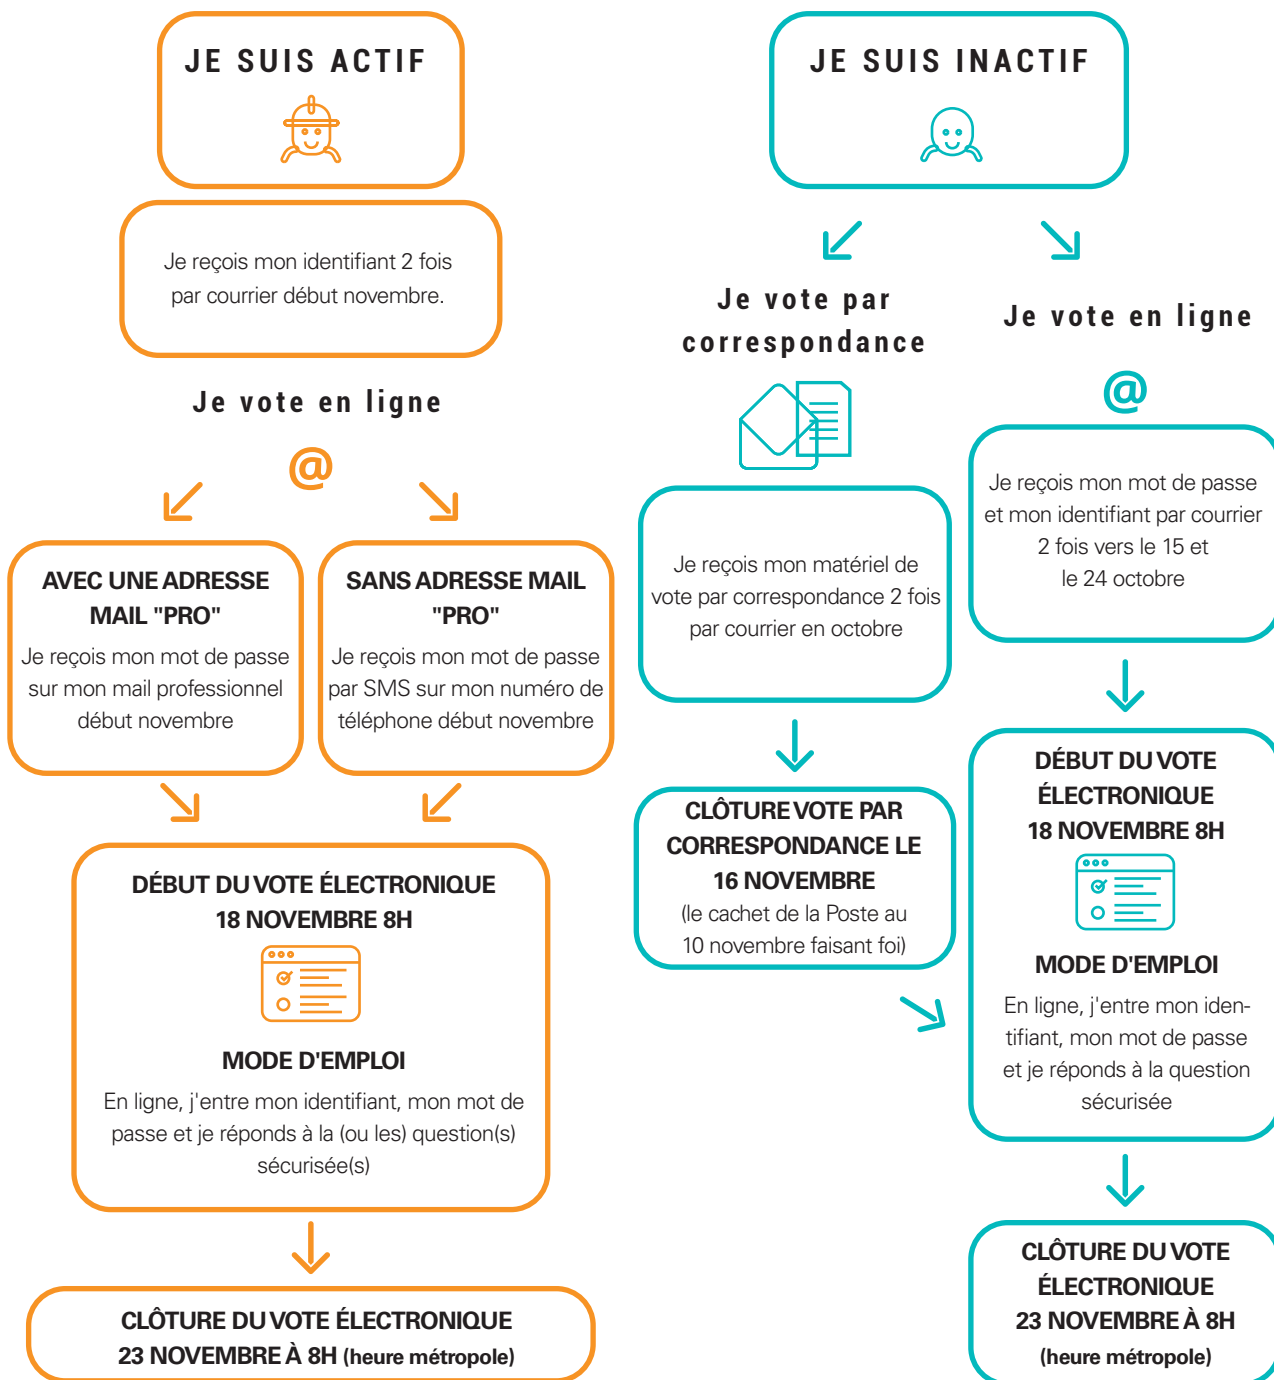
JE SUIS ACTIF

Je reçois mon identifiant 2 fois par courrier début novembre.

Je vote en ligne

@

AVEC UNE ADRESSE MAIL "PRO"

Je reçois mon mot de passe sur mon mail professionnel début novembre

SANS ADRESSE MAIL "PRO"

Je reçois mon mot de passe par SMS sur mon numéro de téléphone début novembre

DÉBUT DU VOTE ÉLECTRONIQUE 18 NOVEMBRE 8H

MODE D'EMPLOI

En ligne, j'entre mon identifiant, mon mot de passe et je réponds à la (ou les) question(s) sécurisée(s)

CLÔTURE DU VOTE ÉLECTRONIQUE 23 NOVEMBRE À 8H (heure métropole)

JE SUIS INACTIF

Je vote par correspondance

Je reçois mon matériel de vote par correspondance 2 fois par courrier en octobre

CLÔTURE VOTE PAR CORRESPONDANCE LE 16 NOVEMBRE (le cachet de la Poste au 10 novembre faisant foi)

Je vote en ligne

@

Je reçois mon mot de passe et mon identifiant par courrier 2 fois vers le 15 et le 24 octobre

DÉBUT DU VOTE ÉLECTRONIQUE 18 NOVEMBRE 8H

MODE D'EMPLOI

En ligne, j'entre mon identifiant, mon mot de passe et je réponds à la question sécurisée

CLÔTURE DU VOTE ÉLECTRONIQUE 23 NOVEMBRE À 8H (heure métropole)